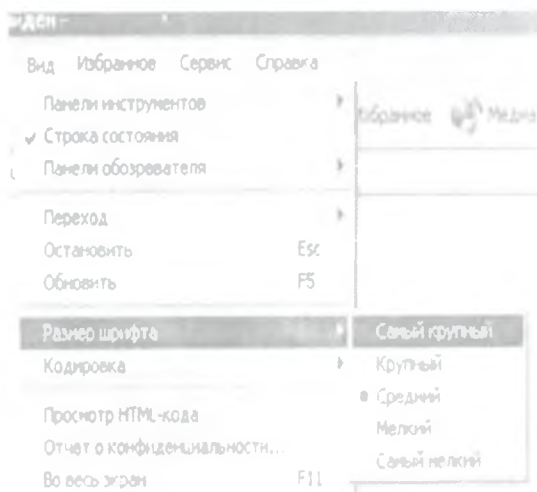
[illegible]

Вид Избранное Сервис Справка

Панели инструментов
Строка состояния
Панели обозревателя

Избранное Медиа

Переход
Остановить Esc
Обновить F5

Размер шрифта
Кодировка

Самый крупный
Крупный
Средний
Мелкий
Самый мелкий

Просмотр HTML-кода
Отчет о конфиденциальности...
Во весь экран F11